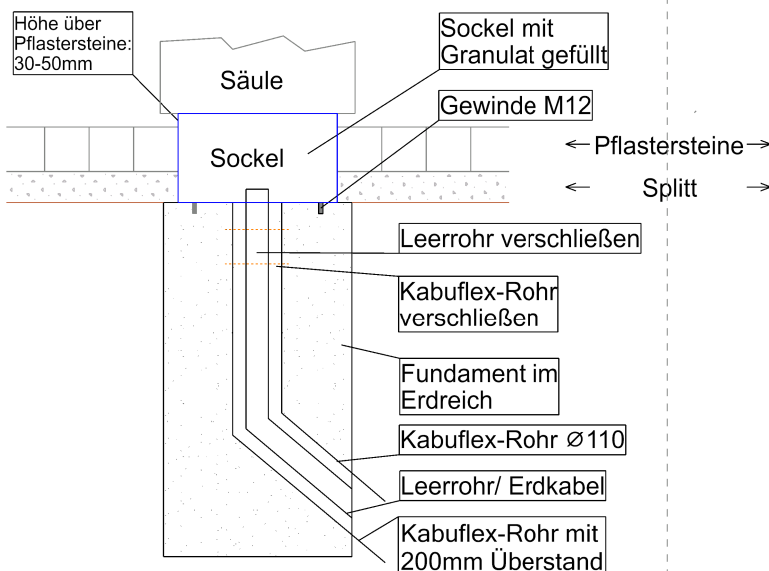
Höhe über Pflastersteine: 30-50mm

Säule

Sockel mit Granulat gefüllt

Gewinde M12

Sockel

Pflastersteine

Splitt

Leerrohr verschließen

Kabuflex-Rohr verschließen

Fundament im Erdreich

Kabuflex-Rohr ∅110

Leerrohr/ Erdkabel

Kabuflex-Rohr mit 200mm Überstand